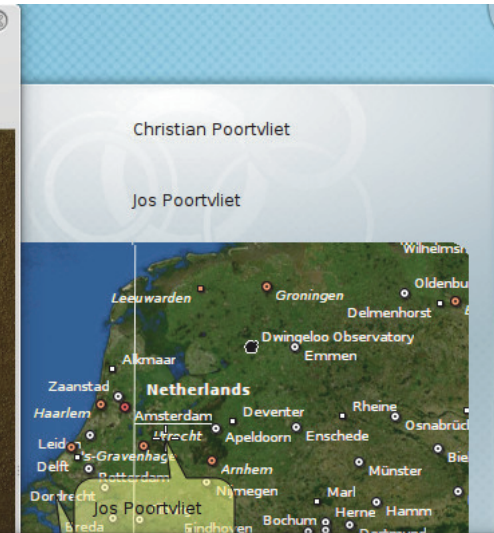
Christian Poortvliet

Jos Poortvliet

Wilhelmsh
Oldenbu
Leeuwarden
Groningen
Delmenhorst
Dwingeloo Observatory
Emmen
Alkmaar
Zaanstad
Netherlands
Haarlem
Amsterdam
Deventer
Rheine
Osnabrüc
Leid
Utrecht
Apeldoorn
Enschede
Delft
's-Gravenhage
Arnhem
Münster
Bie
Rotterdam
Dordrecht
Nijmegen
Marl
Jos Poortvliet
Herne
Hamm
Breda
Eindhoven
Bochum